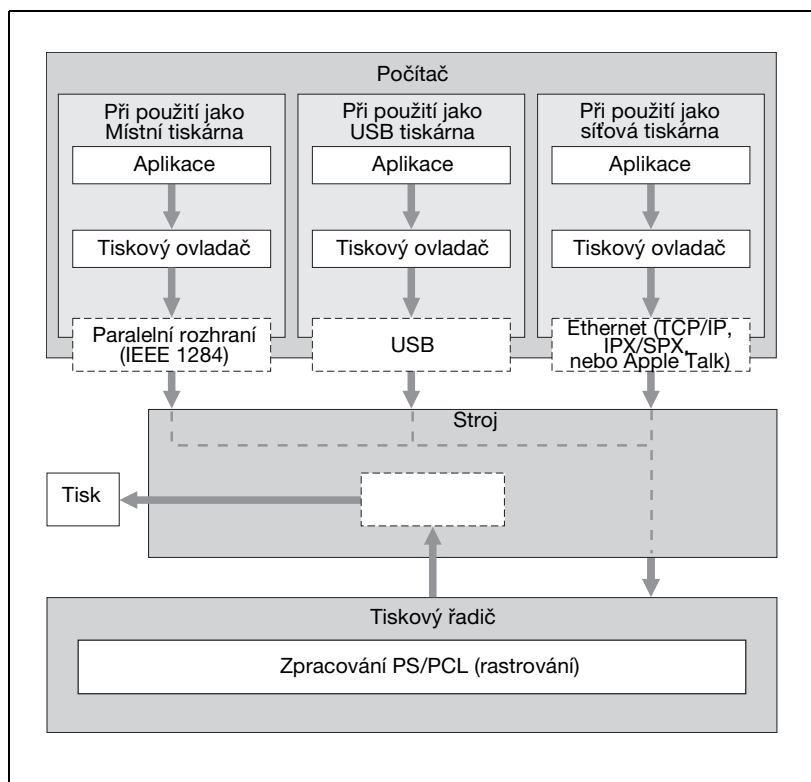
Počítač

Při použití jako Místní tiskárna

Aplikace

Tiskový ovladač

Paralelní rozhraní (IEEE 1284)

Při použití jako USB tiskárna

Aplikace

Tiskový ovladač

USB

Při použití jako síťová tiskárna

Aplikace

Tiskový ovladač

Ethernet (TCP/IP, IPX/SPX, nebo Apple Talk)

Stroj

Tisk

Tiskový řadič

Zpracování PS/PCL (rastrování)